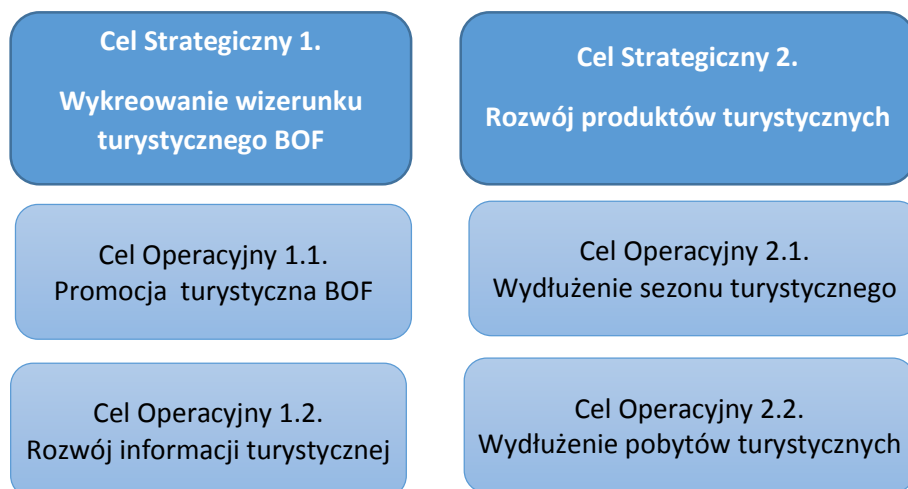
Cel Strategiczny 1.

Wykreowanie wizerunku turystycznego BOF

Cel Operacyjny 1.1.
Promocja turystyczna BOF

Cel Operacyjny 1.2.
Rozwój informacji turystycznej

Cel Strategiczny 2.

Rozwój produktów turystycznych

Cel Operacyjny 2.1.
Wydłużenie sezonu turystycznego

Cel Operacyjny 2.2.
Wydłużenie pobytów turystycznych